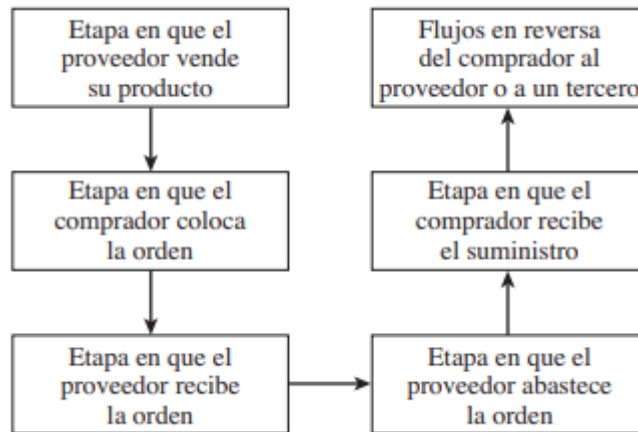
Etapa en que el proveedor vende su producto

Etapa en que el comprador coloca la orden

Etapa en que el proveedor recibe la orden

Etapa en que el proveedor abastece la orden

Etapa en que el comprador recibe el suministro

Flujos en reversa del comprador al proveedor o a un tercero